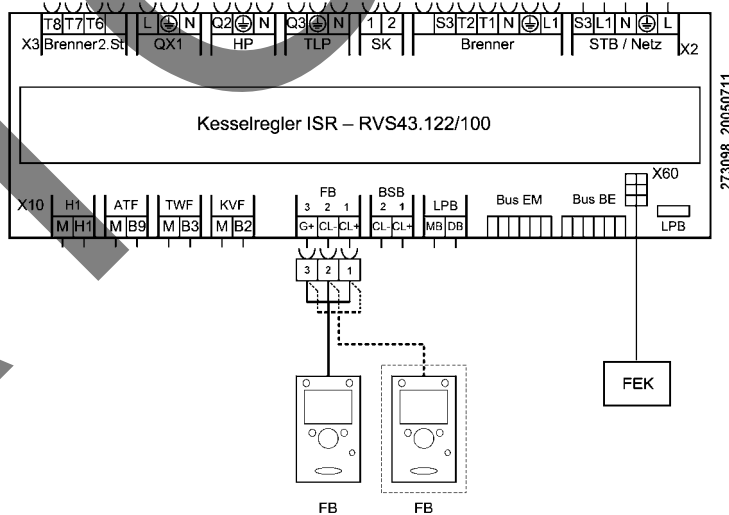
X3 T8 T7 T6 Brenner2.St
L ⏚ N QX1
Q2 ⏚ N HP
Q3 ⏚ N TLP
1 2 SK
S3 T2 T1 N ⏚ L1 Brenner
S3 L1 N ⏚ L STB / Netz X2

Kesselregler ISR – RVS43.122/100

273098_20050711

X10 H1 M H1
ATF M B9
TWF M B3
KVF M B2
FB 3 2 1 G+ CL- CL+
BSB 2 1 CL- CL+
LPB MB DB
Bus EM
Bus BE
X60
LPB

3 2 1

FEK

FB FB